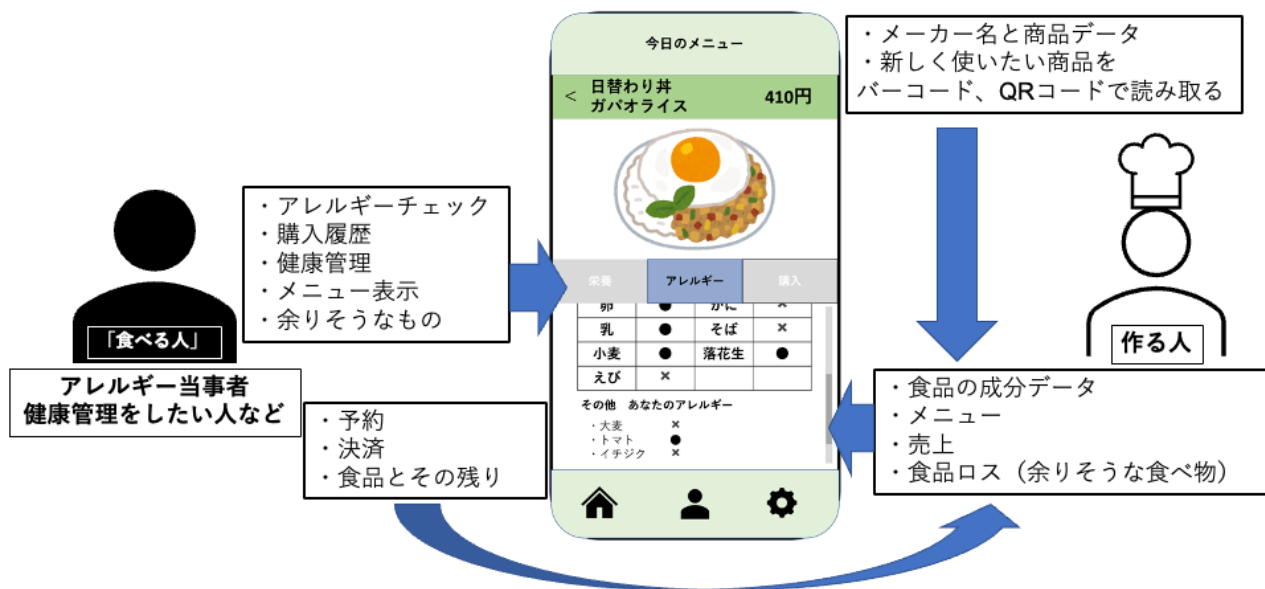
「食べる人」

アレルギー当事者
健康管理をしたい人など

・アレルギーチェック
・購入履歴
・健康管理
・メニュー表示
・余りそうなもの

・予約
・決済
・食品とその残り

今日のメニュー

< 日替わり丼
ガパオライス 410円

栄養 アレルギー 購入

| 卵 | ● | かに | × |
|---|---|---|---|
| 乳 | ● | そば | × |
| 小麦 | ● | 落花生 | ● |
| えび | × | | |

その他 あなたのアレルギー
・大麦 ×
・トマト ●
・イチジク ×

・メーカー名と商品データ
・新しく使いたい商品を
バーコード、QRコードで読み取る

作る人

・食品の成分データ
・メニュー
・売上
・食品ロス（余りそうな食べ物）